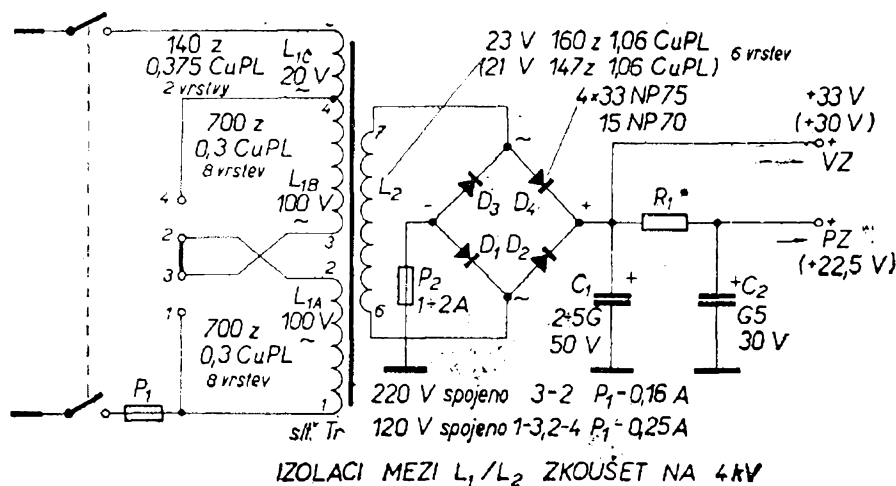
140 z
0,375 CuPL
2 vrstvy

$L_{1C}$
20 V
~

4

700 z
0,3 CuPL
8 vrstev

4

$L_{1B}$
100 V
~

2
3

3
2

$L_{1A}$
100 V
~

1

700 z
0,3 CuPL
8 vrstev

$P_1$

1

s/II° Tr

23 V 160 z 1,06 CuPL
(21 V 147 z 1,06 CuPL) 6 vrstev

4×33 NP75
15 NP70

7

$L_2$

6

$P_2$
1÷2A

-

~

$D_3$ $D_4$

$D_1$ $D_2$

~

+

$R_1$ *

+33 V
(+30 V)

VZ

PZ
(+22,5 V)

$C_1$
2÷5G
50 V

$C_2$
G5
30 V

220 V spojeno 3-2 $P_1$ - 0,16 A
120 V spojeno 1-3,2-4 $P_1$ - 0,25 A

IZOLACI MEZI $L_1$/$L_2$ ZKOUŠET NA 4kV